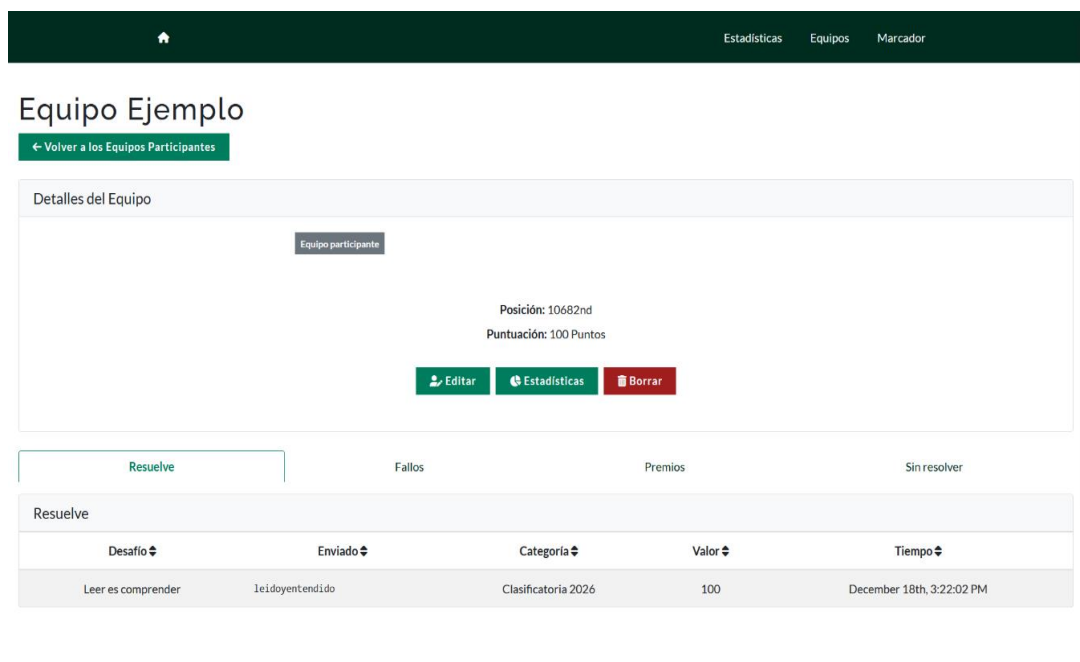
Estadísticas Equipos Marcador

Equipo Ejemplo

← Volver a los Equipos Participantes

Detalles del Equipo

Equipo participante

Posición: 10682nd

Puntuación: 100 Puntos

Editar Estadísticas Borrar

Resuelve Fallos Premios Sin resolver

Resuelve

| Desafío | Enviado | Categoría | Valor | Tiempo |
|---|---|---|---|---|
| Leer es comprender | leidoyentendido | Clasificatoria 2026 | 100 | December 18th, 3:22:02 PM |